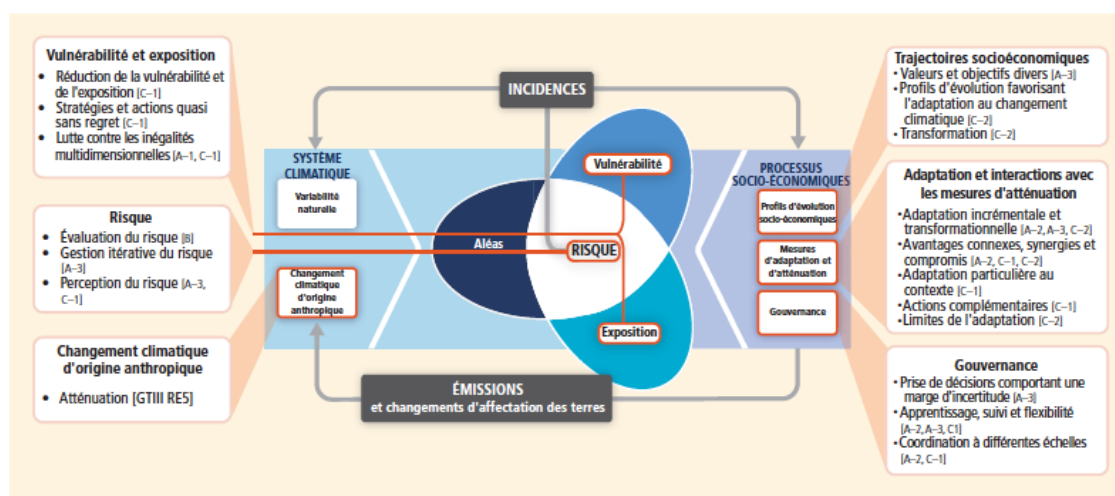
Vulnérabilité et exposition
• Réduction de la vulnérabilité et de l'exposition [C–1]
• Stratégies et actions quasi sans regret [C–1]
• Lutte contre les inégalités multidimensionnelles [A–1, C–1]

Risque
• Évaluation du risque [B]
• Gestion itérative du risque [A–3]
• Perception du risque [A–3, C–1]

Changement climatique d'origine anthropique
• Atténuation [GTIII RE5]

INCIDENCES

SYSTÈME CLIMATIQUE

Variabilité naturelle

Changement climatique d'origine anthropique

Vulnérabilité

Aléas

RISQUE

Exposition

PROCESSUS SOCIO-ÉCONOMIQUES

Profils d'évolution socio-économiques

Mesures d'adaptation et d'atténuation

Gouvernance

ÉMISSIONS
et changements d'affectation des terres

Trajectoires socioéconomiques
• Valeurs et objectifs divers [A–3]
• Profils d'évolution favorisant l'adaptation au changement climatique [C–2]
• Transformation [C–2]

Adaptation et interactions avec les mesures d'atténuation
• Adaptation incrémentale et transformationnelle [A–2, A–3, C–2]
• Avantages connexes, synergies et compromis [A–2, C–1, C–2]
• Adaptation particulière au contexte [C–1]
• Actions complémentaires [C–1]
• Limites de l'adaptation [C–2]

Gouvernance
• Prise de décisions comportant une marge d'incertitude [A–3]
• Apprentissage, suivi et flexibilité [A–2, A–3, C1]
• Coordination à différentes échelles [A–2, C–1]